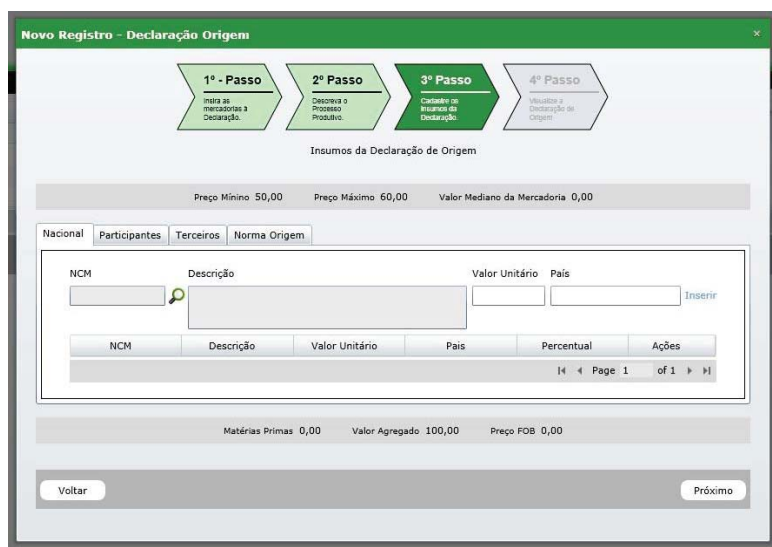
Novo Registro - Declaração Origem

1º - Passo
Insira as mercadorias à Declaração.

2º Passo
Descreva o Processo Produtivo.

3º Passo
Cadastre os Insumos da Declaração.

4º Passo
Visualize a Declaração de Origem

Insumos da Declaração de Origem

Preço Mínino 50,00 Preço Máximo 60,00 Valor Mediano da Mercadoria 0,00

Nacional | Participantes | Terceiros | Norma Origem

NCM Descrição Valor Unitário País

Inserir

| NCM | Descrição | Valor Unitário | Pais | Percentual | Ações |
|---|---|---|---|---|---|

Page 1 of 1

Matérias Primas 0,00 Valor Agregado 100,00 Preço FOB 0,00

Voltar

Próximo